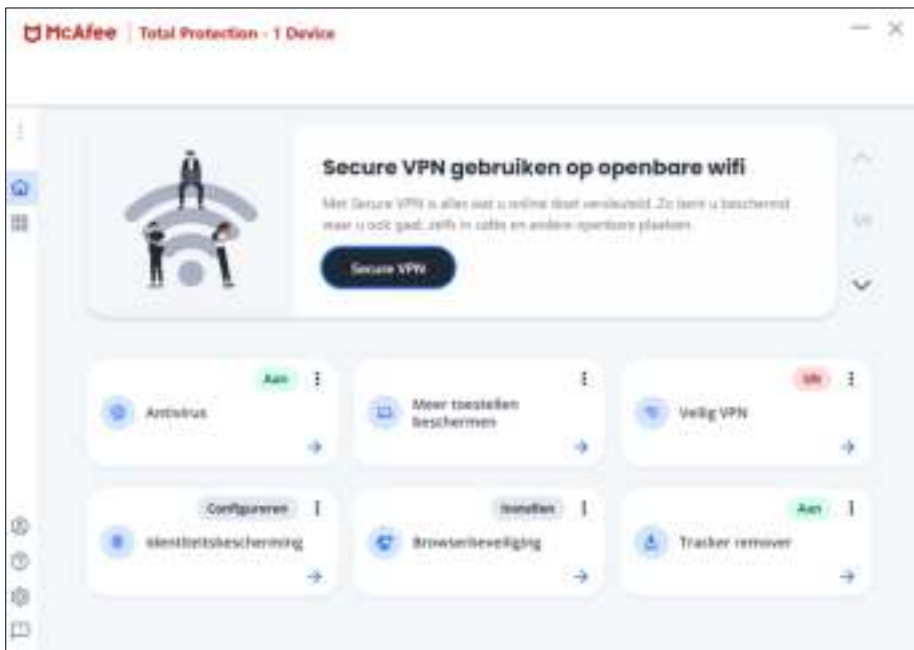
McAfee | Total Protection - 1 Device

Secure VPN gebruiken op openbare wifi

Met Secure VPN is alles wat u online doet versleuteld. Zo bent u beschermd waar u ook gaat, zelfs in cafés en andere openbare plaatsen.

Secure VPN

1/6

Aan
Antivirus

Meer toestellen beschermen

Uit
Veilig VPN

Configureren
Identiteitsbescherming

Installen
Browserbeveiliging

Aan
Tracker remover